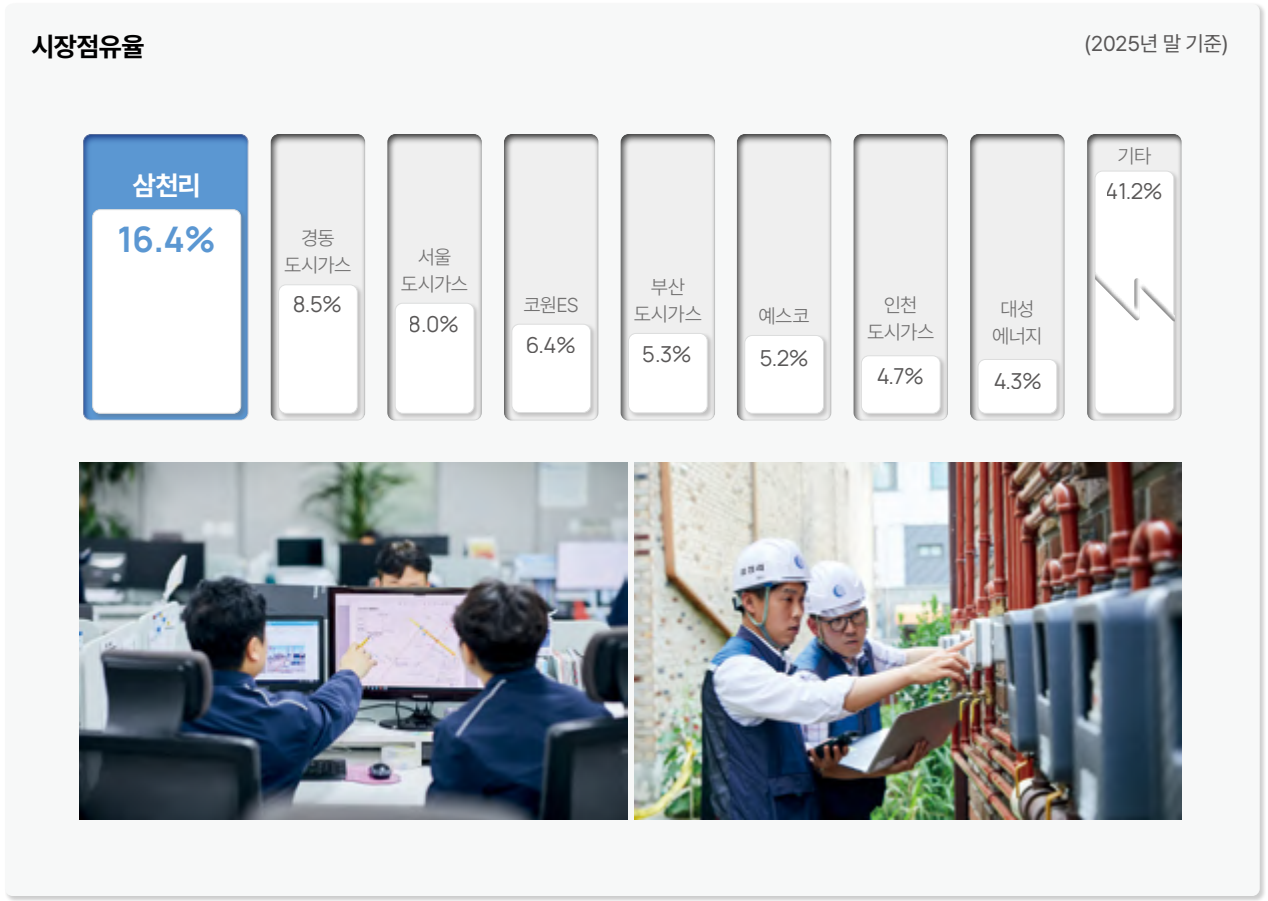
시장점유율

(2025년 말 기준)

| 삼천리 | 경동 도시가스 | 서울 도시가스 | 코원ES | 부산 도시가스 | 예스코 | 인천 도시가스 | 대성 에너지 | 기타 |
|---|---|---|---|---|---|---|---|---|
| 16.4% | 8.5% | 8.0% | 6.4% | 5.3% | 5.2% | 4.7% | 4.3% | 41.2% |

삼천리